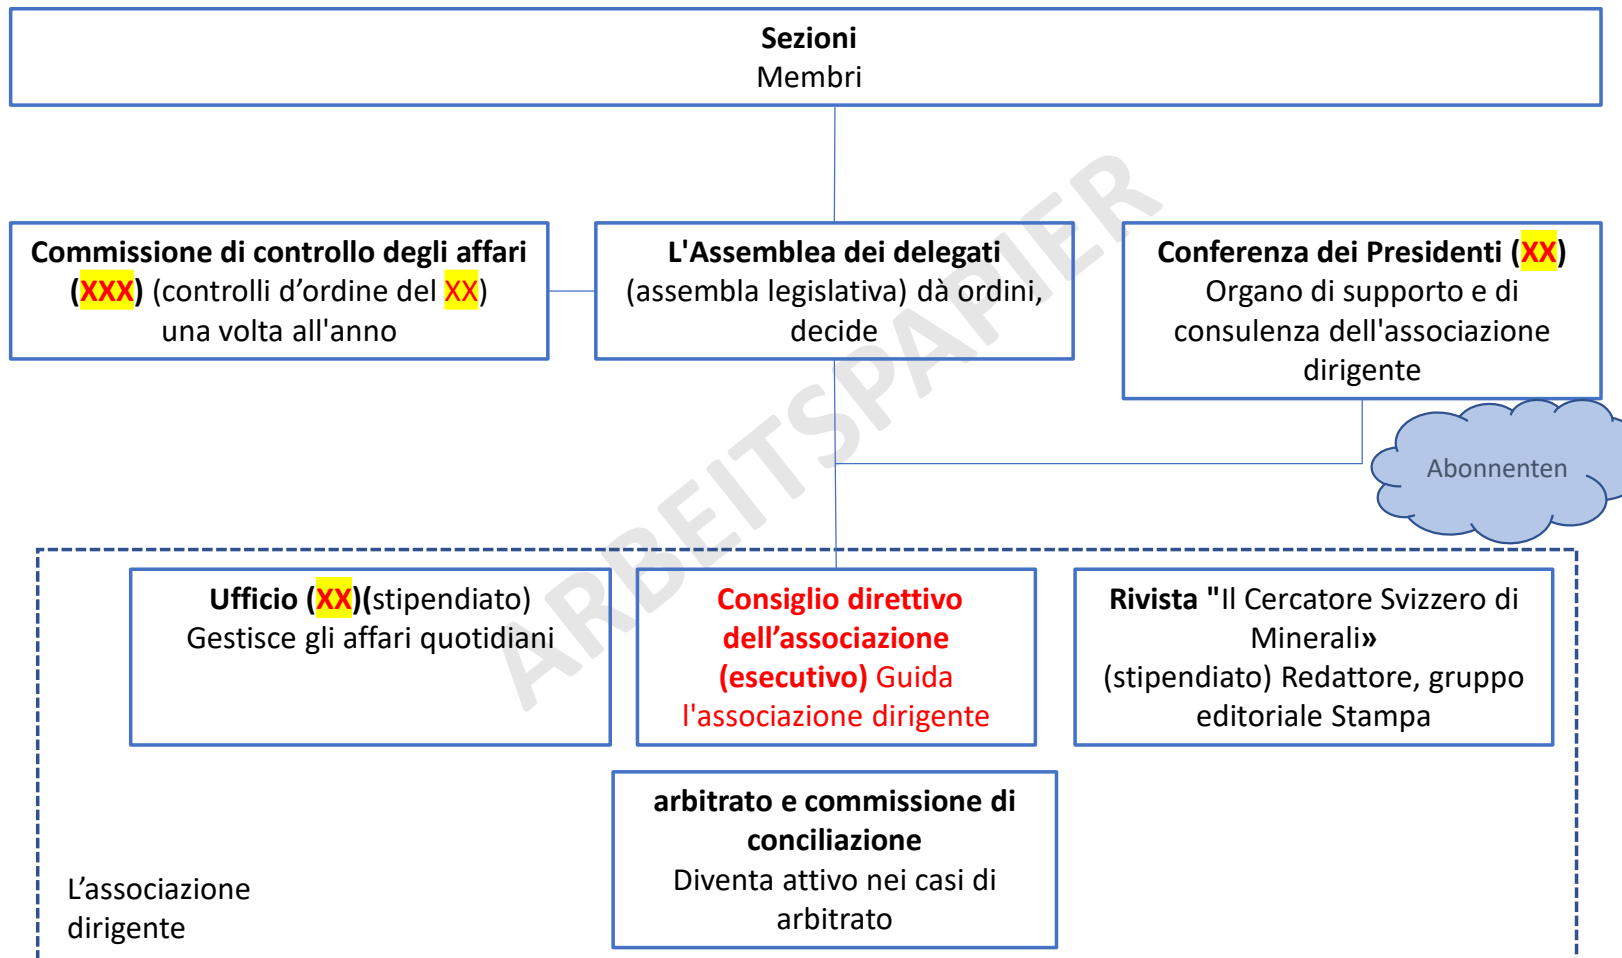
**Sezioni**
Membri

**Commissione di controllo degli affari (XXX)** (controlli d'ordine del XX) una volta all'anno

**L'Assemblea dei delegati** (assembla legislativa) dà ordini, decide

**Conferenza dei Presidenti (XX)** Organo di supporto e di consulenza dell'associazione dirigente

Abonnenten

ARBEITSPAPIER

**Ufficio (XX)**(stipendiato) Gestisce gli affari quotidiani

**Consiglio direttivo dell'associazione (esecutivo)** Guida l'associazione dirigente

**Rivista "**Il Cercatore Svizzero di Minerali**»** (stipendiato) Redattore, gruppo editoriale Stampa

**arbitrato e commissione di conciliazione** Diventa attivo nei casi di arbitrato

L'associazione dirigente